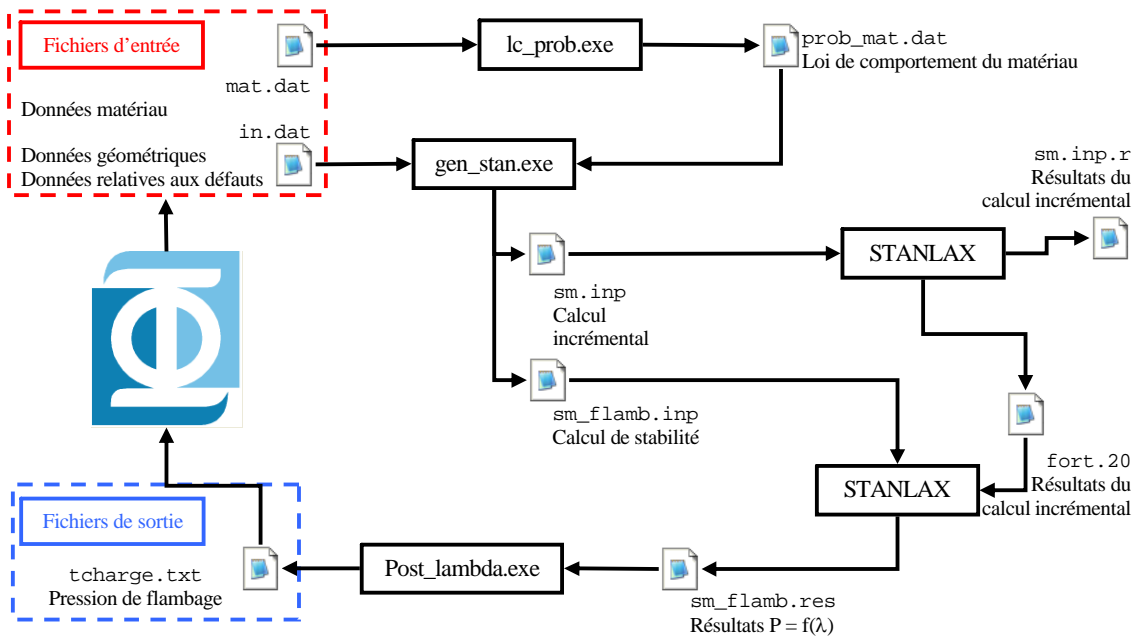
Fichiers d'entrée

mat.dat

Données matériau

in.dat

Données géométriques
Données relatives aux défauts

lc_prob.exe

prob_mat.dat
Loi de comportement du matériau

gen_stan.exe

sm.inp.r
Résultats du calcul incrémental

STANLAX

sm.inp
Calcul incrémental

sm_flamb.inp
Calcul de stabilité

fort.20
Résultats du calcul incrémental

STANLAX

Fichiers de sortie

tcharge.txt
Pression de flambage

Post_lambda.exe

sm_flamb.res
Résultats P = f(λ)